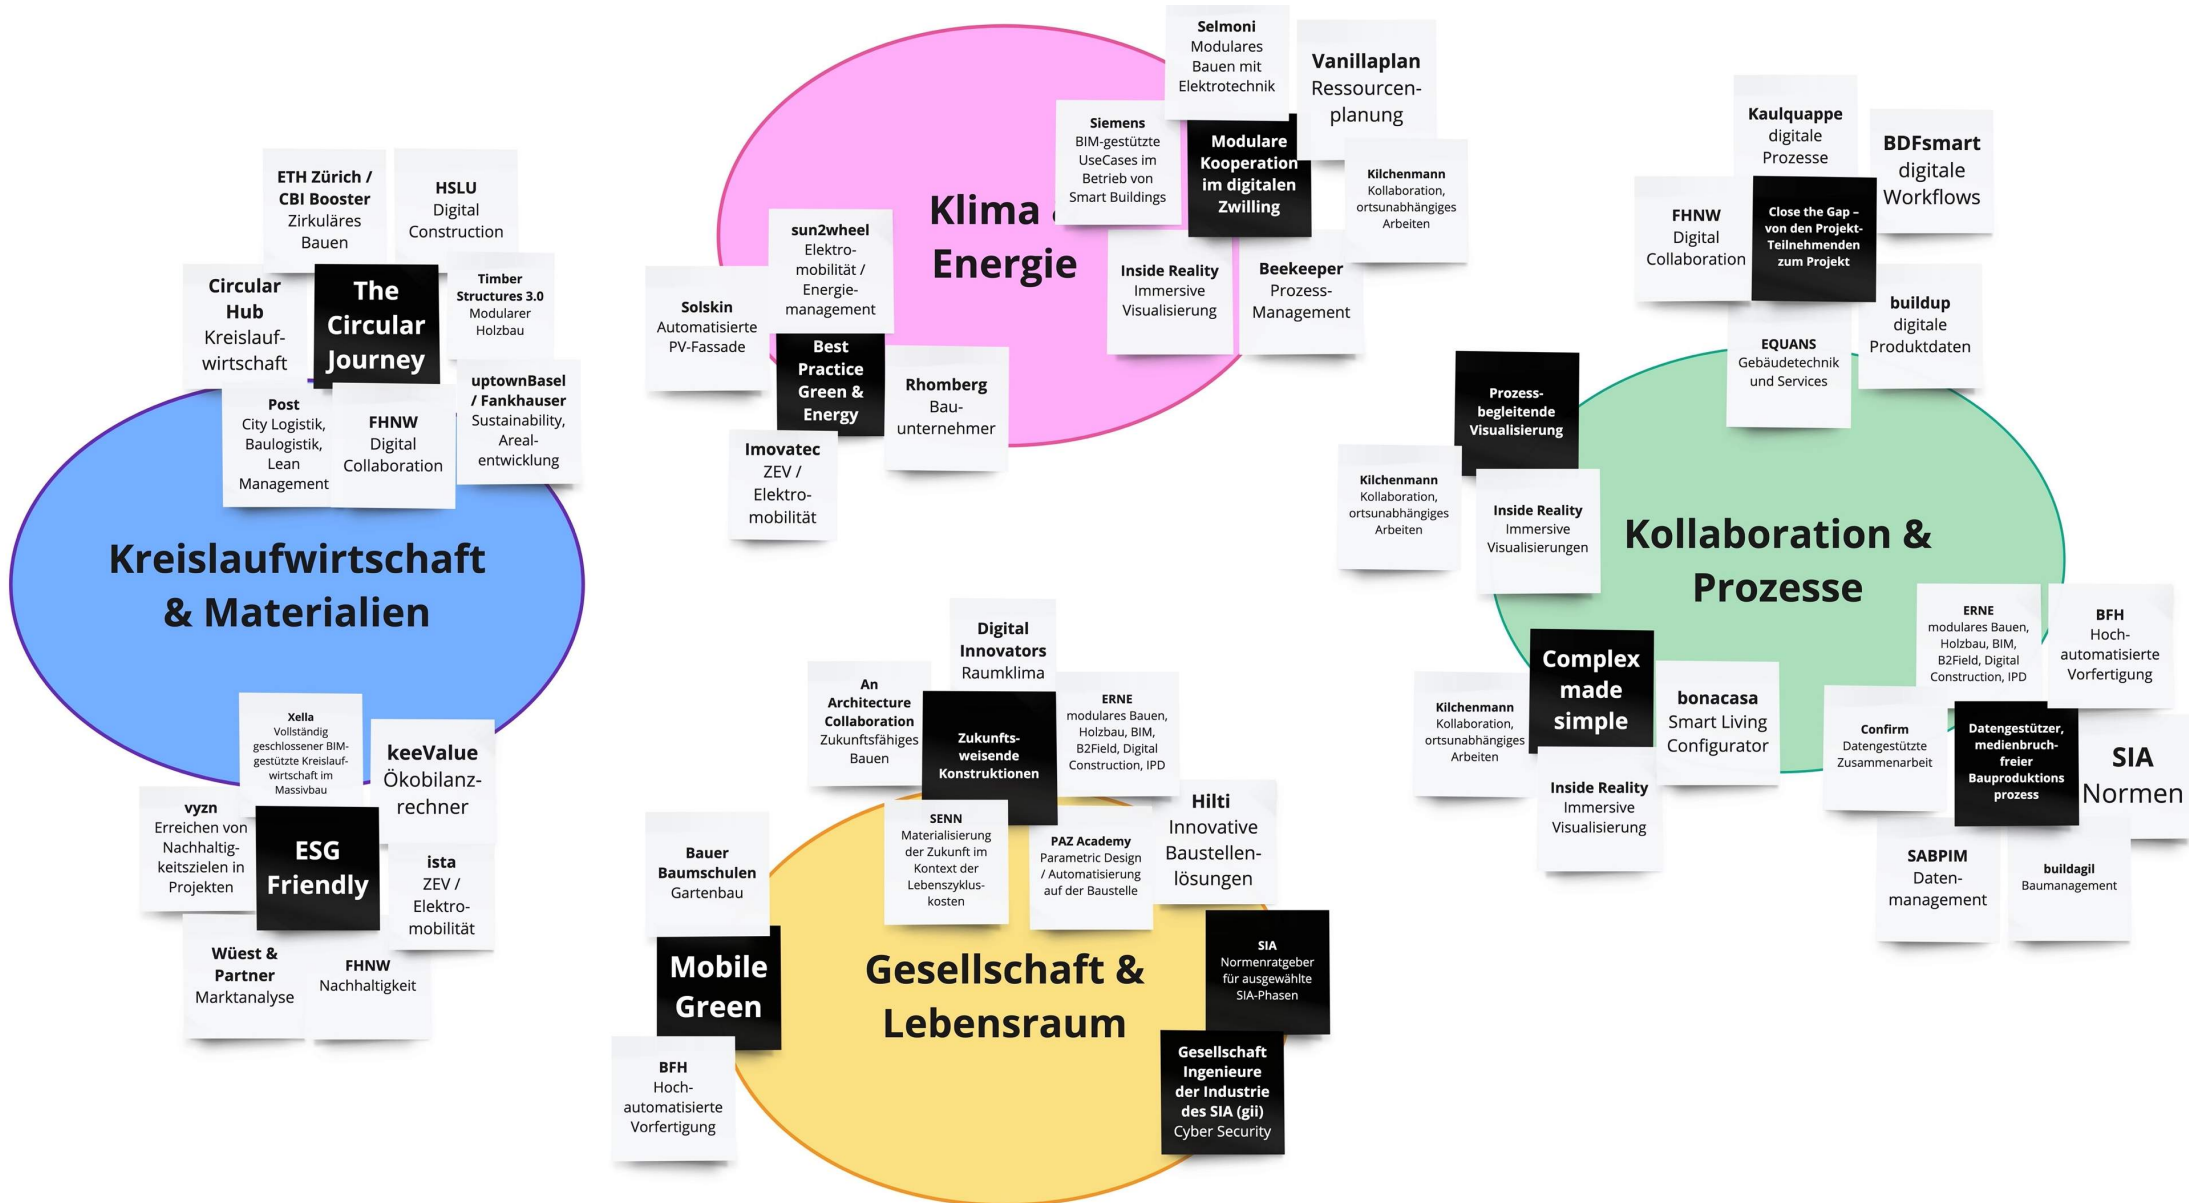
Klima & Energie

Selmoni Modulares Bauen mit Elektrotechnik

Vanillaplan Ressourcenplanung

Siemens BIM-gestützte UseCases im Betrieb von Smart Buildings

Modulare Kooperation im digitalen Zwilling

Kilchenmann Kollaboration, ortsunabhängiges Arbeiten

sun2wheel Elektromobilität / Energiemanagement

Solskin Automatisierte PV-Fassade

Inside Reality Immersive Visualisierung

Beekeeper Prozess-Management

Best Practice Green & Energy

Rhomberg Bauunternehmer

Imovatec ZEV / Elektromobilität

Kreislaufwirtschaft & Materialien

ETH Zürich / CBI Booster Zirkuläres Bauen

HSLU Digital Construction

Circular Hub Kreislaufwirtschaft

The Circular Journey

Timber Structures 3.0 Modularer Holzbau

uptownBasel / Fankhauser Sustainability, Arealentwicklung

Post City Logistik, Baulogistik, Lean Management

FHNW Digital Collaboration

Xella Vollständig geschlossener BIM-gestützte Kreislaufwirtschaft im Massivbau

keeValue Ökobilanzrechner

vyzn Erreichen von Nachhaltigkeitszielen in Projekten

ESG Friendly

ista ZEV / Elektromobilität

Wüest & Partner Marktanalyse

FHNW Nachhaltigkeit

Kollaboration & Prozesse

Kaulquappe digitale Prozesse

BDFsmart digitale Workflows

FHNW Digital Collaboration

Close the Gap – von den Projekt-Teilnehmenden zum Projekt

buildup digitale Produktdaten

EQUANS Gebäudetechnik und Services

Prozessbegleitende Visualisierung

Kilchenmann Kollaboration, ortsunabhängiges Arbeiten

Inside Reality Immersive Visualisierungen

ERNE modulares Bauen, Holzbau, BIM, B2Field, Digital Construction, IPD

BFH Hochautomatisierte Vorfertigung

Kilchenmann Kollaboration, ortsunabhängiges Arbeiten

Complex made simple

bonacasa Smart Living Configurator

Confirm Datengestützte Zusammenarbeit

Datengestützter, medienbruchfreier Bauproduktionsprozess

SIA Normen

Inside Reality Immersive Visualisierung

SABPIM Datenmanagement

buildagil Baumanagement

Gesellschaft & Lebensraum

Digital Innovators Raumklima

An Architecture Collaboration Zukunftsfähiges Bauen

Zukunftsweisende Konstruktionen

ERNE modulares Bauen, Holzbau, BIM, B2Field, Digital Construction, IPD

SENN Materialisierung der Zukunft im Kontext der Lebenszykluskosten

PAZ Academy Parametric Design / Automatisierung auf der Baustelle

Hilti Innovative Baustellenlösungen

Bauer Baumschulen Gartenbau

Mobile Green

SIA Normenratgeber für ausgewählte SIA-Phasen

BFH Hochautomatisierte Vorfertigung

Gesellschaft Ingenieure der Industrie des SIA (gii) Cyber Security